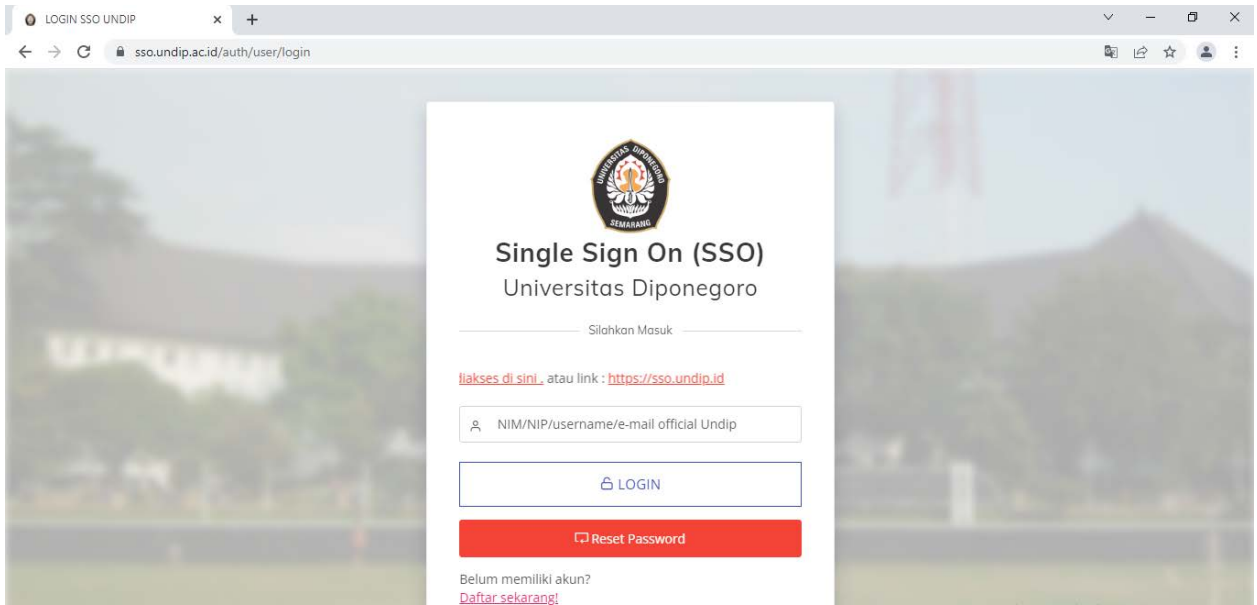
LOGIN SSO UNDIP

sso.undip.ac.id/auth/user/login

UNIVERSITAS DIPONEGORO
SEMARANG

Single Sign On (SSO)
Universitas Diponegoro

Silahkan Masuk

liakses di sini , atau link : https://sso.undip.id

NIM/NIP/username/e-mail official Undip

LOGIN

Reset Password

Belum memiliki akun?
Daftar sekarang!